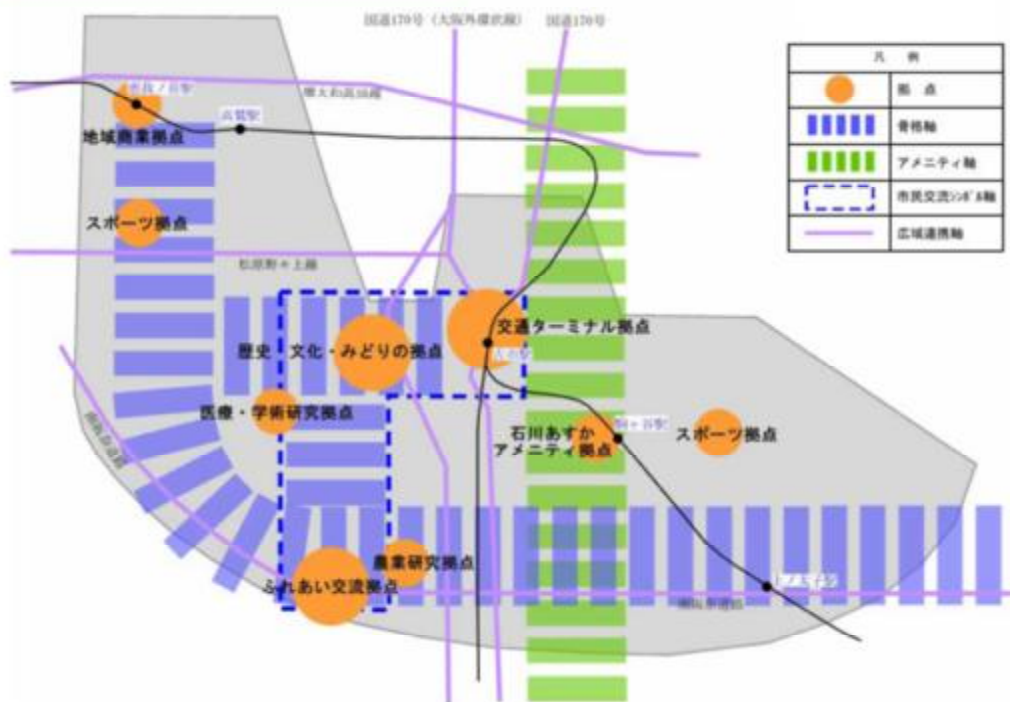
国道170号（大阪外環状線）

国道170号

| 凡　例 | |
|---|---|
| | 拠　点 |
| | 骨格軸 |
| | アメニティ軸 |
| | 市民交流ｼﾝﾎﾞﾙ軸 |
| | 広域連携軸 |

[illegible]駅

高鷲駅

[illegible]

地域商業拠点

スポーツ拠点

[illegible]

歴史・文化・みどりの拠点

交通ターミナル拠点

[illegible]駅

医療・学術研究拠点

石川あすか
アメニティ拠点

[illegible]駅

スポーツ拠点

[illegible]

農業研究拠点

ふれあい交流拠点

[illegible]

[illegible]